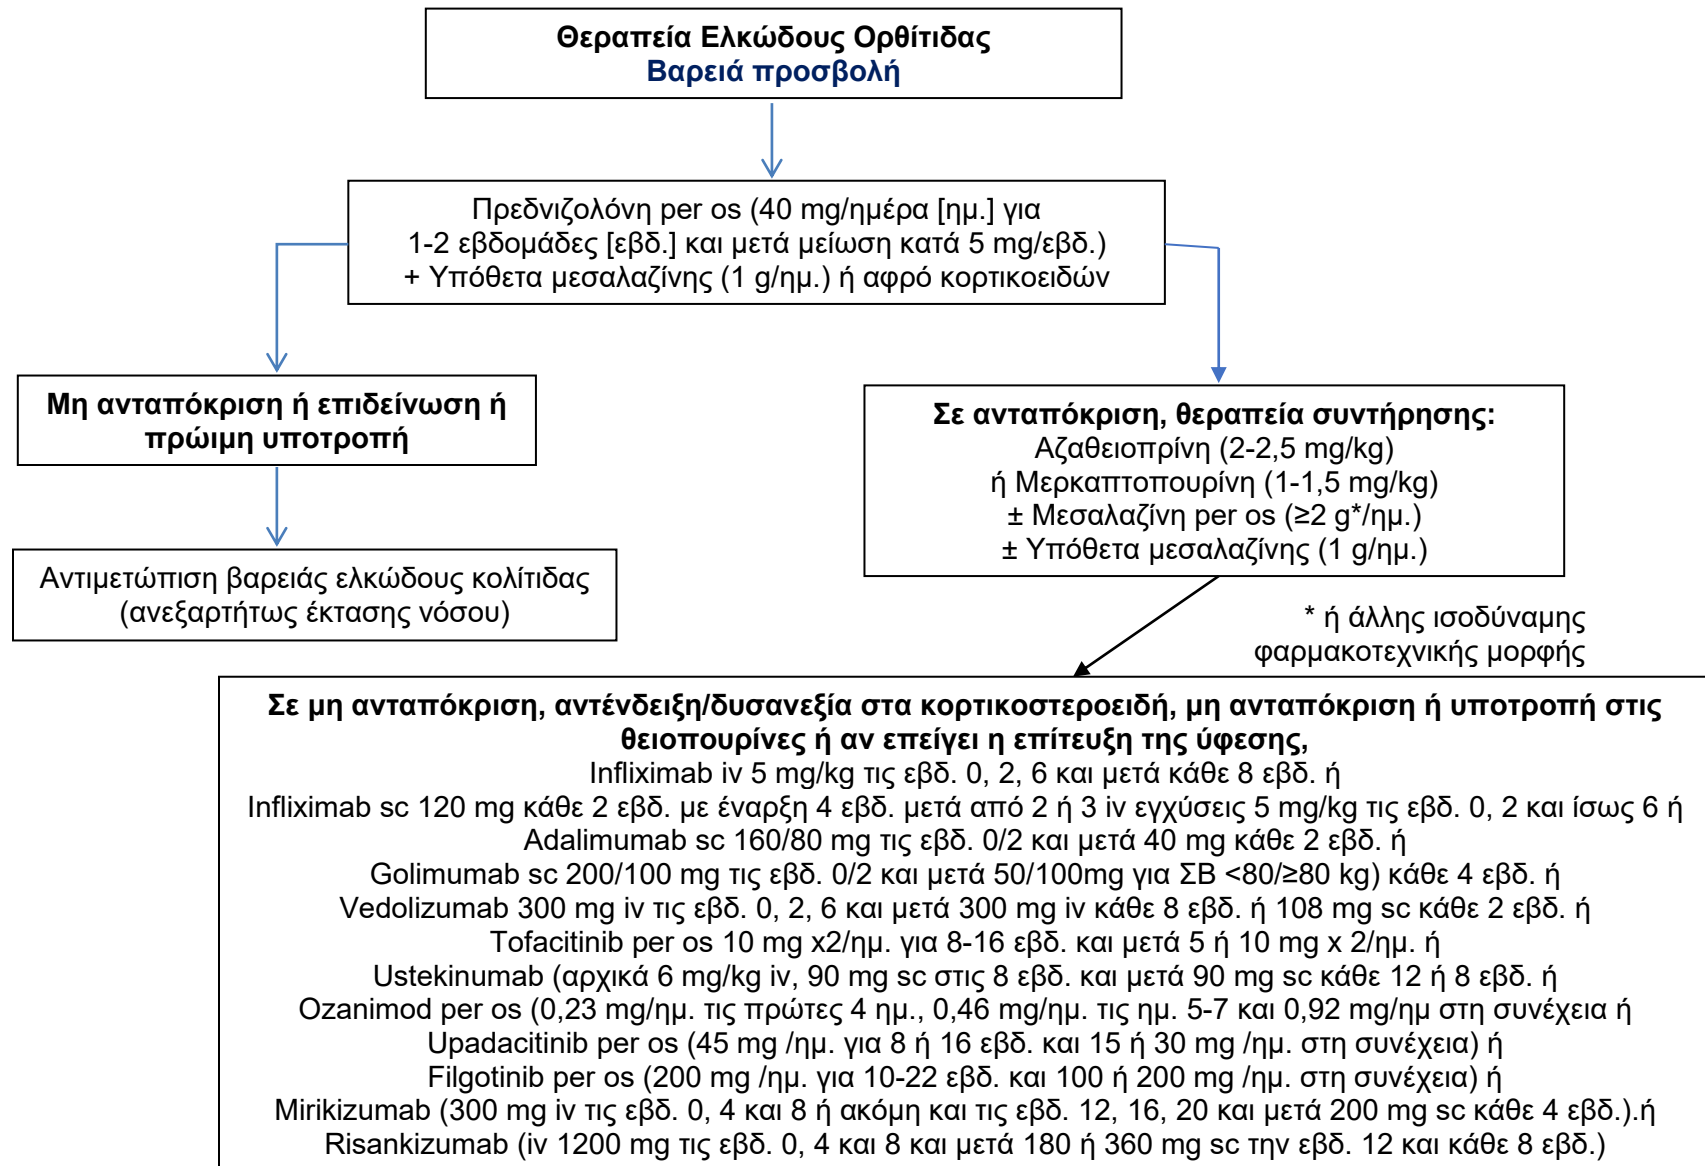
Θεραπεία Ελκώδους Ορθίτιδας
Βαρειά προσβολή

Πρεδνιζολόνη per os (40 mg/ημέρα [ημ.] για 1-2 εβδομάδες [εβδ.] και μετά μείωση κατά 5 mg/εβδ.) + Υπόθετα μεσαλαζίνης (1 g/ημ.) ή αφρό κορτικοειδών

Μη ανταπόκριση ή επιδείνωση ή πρώιμη υποτροπή

Αντιμετώπιση βαρειάς ελκώδους κολίτιδας (ανεξαρτήτως έκτασης νόσου)

Σε ανταπόκριση, θεραπεία συντήρησης:
Αζαθειοπρίνη (2-2,5 mg/kg)
ή Μερκαπτοπουρίνη (1-1,5 mg/kg)
± Μεσαλαζίνη per os (≥2 g*/ημ.)
± Υπόθετα μεσαλαζίνης (1 g/ημ.)

* ή άλλης ισοδύναμης φαρμακοτεχνικής μορφής

Σε μη ανταπόκριση, αντένδειξη/δυσανεξία στα κορτικοστεροειδή, μη ανταπόκριση ή υποτροπή στις θειοπουρίνες ή αν επείγει η επίτευξη της ύφεσης,
Infliximab iv 5 mg/kg τις εβδ. 0, 2, 6 και μετά κάθε 8 εβδ. ή
Infliximab sc 120 mg κάθε 2 εβδ. με έναρξη 4 εβδ. μετά από 2 ή 3 iv εγχύσεις 5 mg/kg τις εβδ. 0, 2 και ίσως 6 ή
Adalimumab sc 160/80 mg τις εβδ. 0/2 και μετά 40 mg κάθε 2 εβδ. ή
Golimumab sc 200/100 mg τις εβδ. 0/2 και μετά 50/100mg για ΣΒ <80/≥80 kg) κάθε 4 εβδ. ή
Vedolizumab 300 mg iv τις εβδ. 0, 2, 6 και μετά 300 mg iv κάθε 8 εβδ. ή 108 mg sc κάθε 2 εβδ. ή
Tofacitinib per os 10 mg x2/ημ. για 8-16 εβδ. και μετά 5 ή 10 mg x 2/ημ. ή
Ustekinumab (αρχικά 6 mg/kg iv, 90 mg sc στις 8 εβδ. και μετά 90 mg sc κάθε 12 ή 8 εβδ. ή
Ozanimod per os (0,23 mg/ημ. τις πρώτες 4 ημ., 0,46 mg/ημ. τις ημ. 5-7 και 0,92 mg/ημ στη συνέχεια ή
Upadacitinib per os (45 mg /ημ. για 8 ή 16 εβδ. και 15 ή 30 mg /ημ. στη συνέχεια) ή
Filgotinib per os (200 mg /ημ. για 10-22 εβδ. και 100 ή 200 mg /ημ. στη συνέχεια) ή
Mirikizumab (300 mg iv τις εβδ. 0, 4 και 8 ή ακόμη και τις εβδ. 12, 16, 20 και μετά 200 mg sc κάθε 4 εβδ.).ή
Risankizumab (iv 1200 mg τις εβδ. 0, 4 και 8 και μετά 180 ή 360 mg sc την εβδ. 12 και κάθε 8 εβδ.)